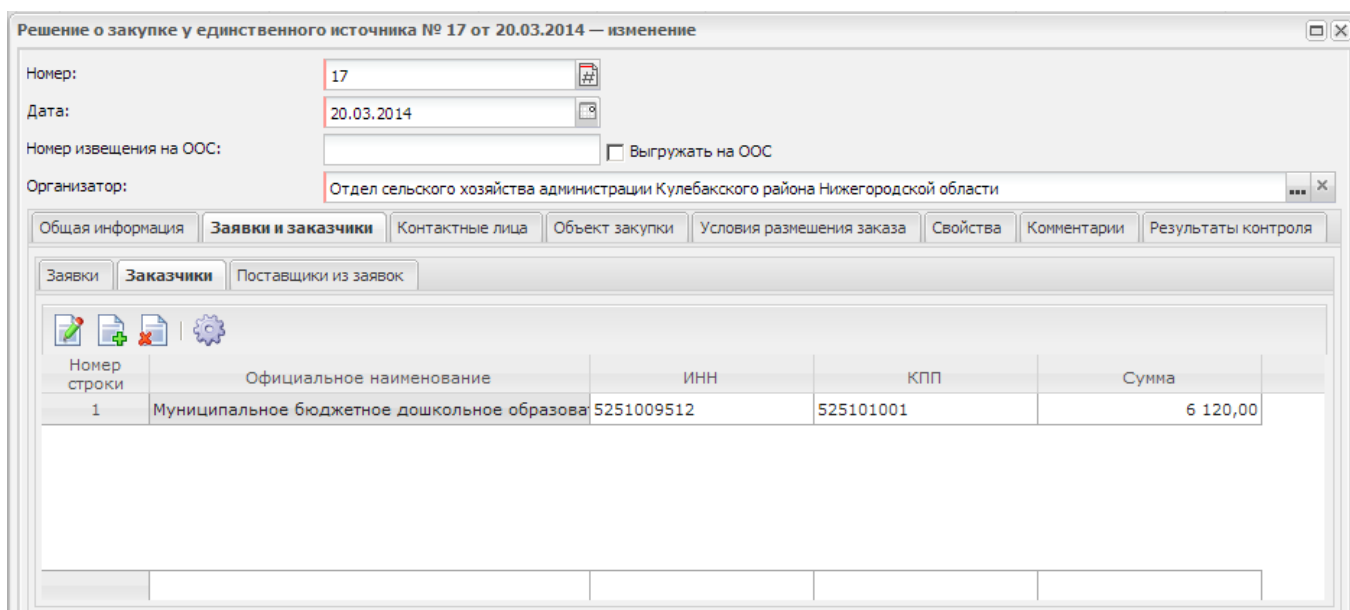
Решение о закупке у единственного источника № 17 от 20.03.2014 — изменение

Номер: 17

Дата: 20.03.2014

Номер извещения на ООС:

Выгружать на ООС

Организатор: Отдел сельского хозяйства администрации Кулебакского района Нижегородской области

Общая информация | Заявки и заказчики | Контактные лица | Объект закупки | Условия размешения заказа | Свойства | Комментарии | Результаты контроля

Заявки | Заказчики | Поставщики из заявок

| Номер строки | Официальное наименование | ИНН | КПП | Сумма |
|---|---|---|---|---|
| 1 | Муниципальное бюджетное дошкольное образова | 5251009512 | 525101001 | 6 120,00 |